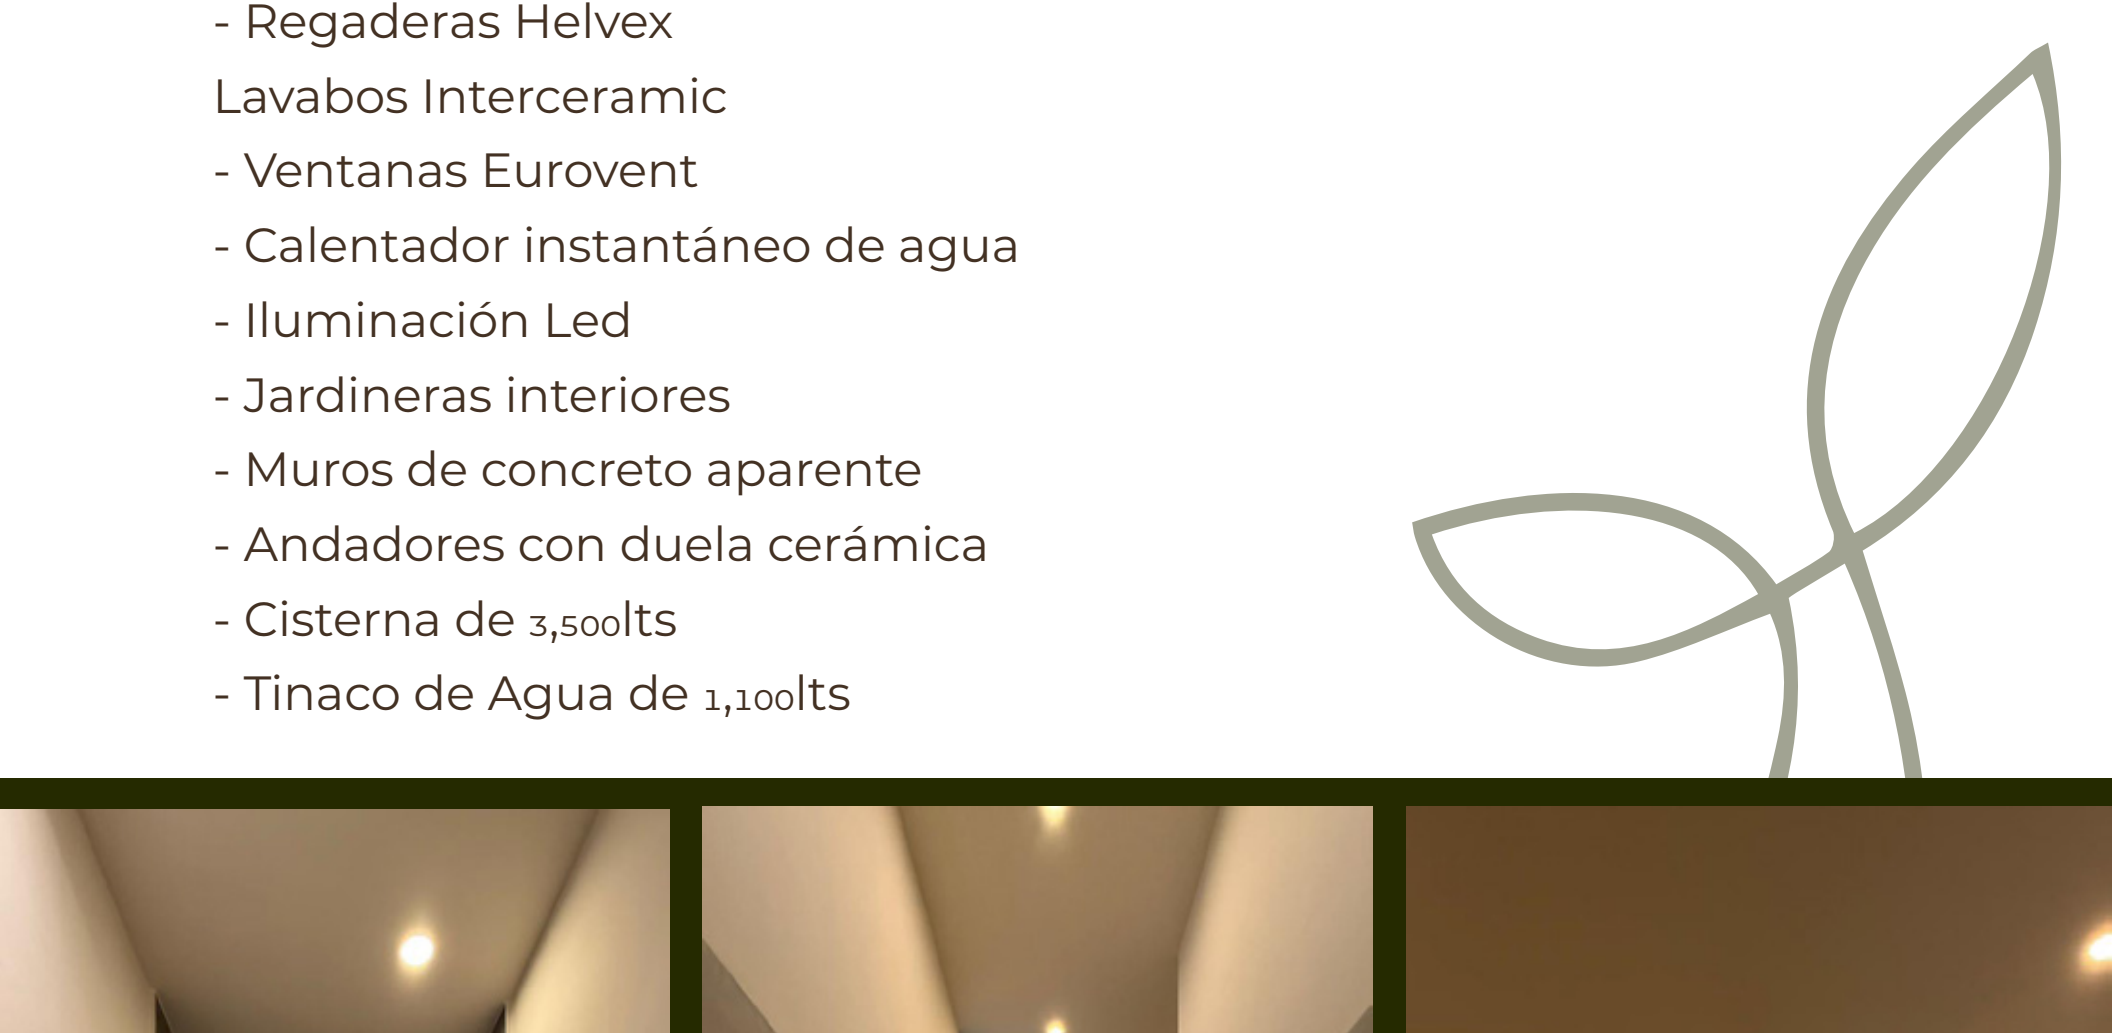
- Regaderas Helvex
Lavabos Interceramic
- Ventanas Eurovent
- Calentador instantáneo de agua
- Iluminación Led
- Jardineras interiores
- Muros de concreto aparente
- Andadores con duela cerámica
- Cisterna de 3,500lts
- Tinaco de Agua de 1,100lts